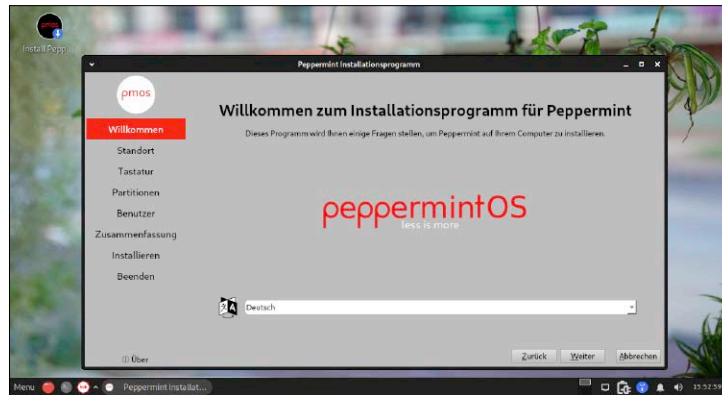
pmos
Install Pepp

Peppermint Installationsprogramm

pmos

Willkommen
Standort
Tastatur
Partitionen
Benutzer
Zusammenfassung
Installieren
Beenden

Willkommen zum Installationsprogramm für Peppermint

Dieses Programm wird Ihnen einige Fragen stellen, um Peppermint auf Ihrem Computer zu installieren.

peppermintOS
less is more

Deutsch

Über

Zurück
Weiter
Abbrechen

Menu
Peppermint Installat...
15:52:59